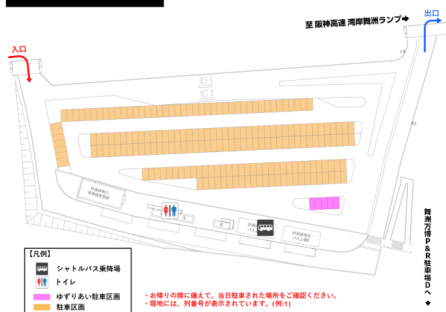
出口

至 阪神高速 湾岸舞洲ランプ

入口

舞洲万博P＆R駐車場Dへ

【凡例】

シャトルバス乗降場

トイレ

ゆずりあい駐車区画

駐車区画

・お帰りの際に備えて、当日駐車された場所をご確認ください。
・現地には、列番号が表示されています。(例:1)